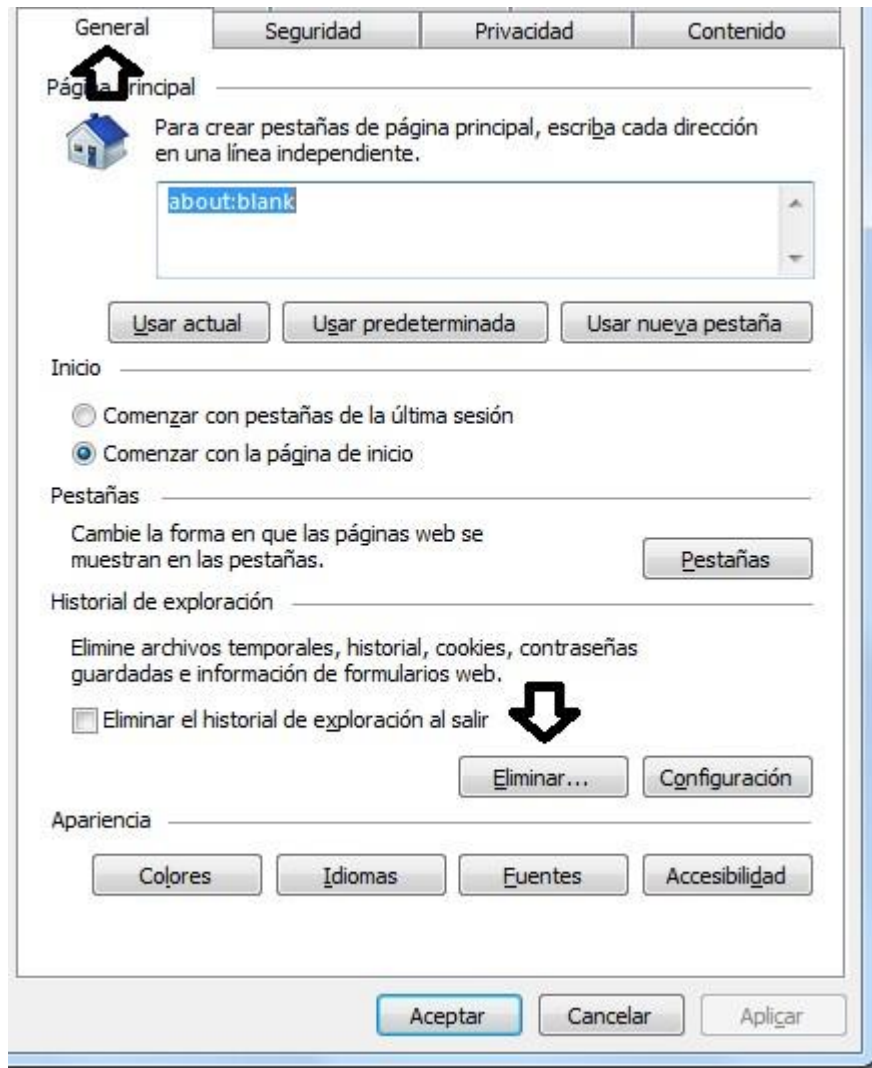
General | Seguridad | Privacidad | Contenido

Pág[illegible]rincipal

Para crear pestañas de página principal, escriba cada dirección en una línea independiente.

about:blank

Usar actual | Usar predeterminada | Usar nueva pestaña

Inicio

Comenzar con pestañas de la última sesión

Comenzar con la página de inicio

Pestañas

Cambie la forma en que las páginas web se muestran en las pestañas.

Pestañas

Historial de exploración

Elimine archivos temporales, historial, cookies, contraseñas guardadas e información de formularios web.

Eliminar el historial de exploración al salir

Eliminar... | Configuración

Apariencia

Colores | Idiomas | Fuentes | Accesibilidad

Aceptar | Cancelar | Aplicar